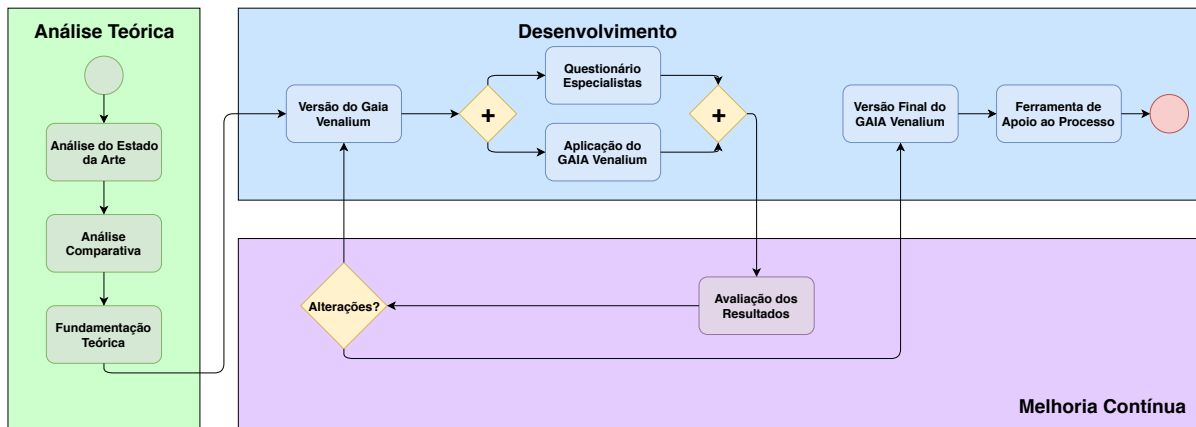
Análise Teórica

Análise do Estado da Arte

Análise Comparativa

Fundamentação Teórica

Desenvolvimento

Versão do Gaia Venalium

+

Questionário Especialistas

Aplicação do GAIA Venalium

+

Versão Final do GAIA Venalium

Ferramenta de Apoio ao Processo

Alterações?

Avaliação dos Resultados

Melhoria Contínua